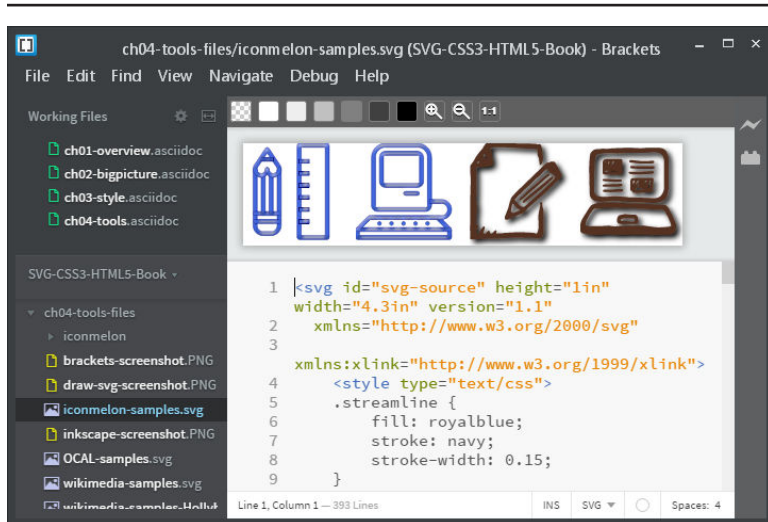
ch04-tools-files/iconmelon-samples.svg (SVG-CSS3-HTML5-Book) - Brackets

File Edit Find View Navigate Debug Help

Working Files

ch01-overview.asciidoc
ch02-bigpicture.asciidoc
ch03-style.asciidoc
ch04-tools.asciidoc

SVG-CSS3-HTML5-Book

ch04-tools-files
iconmelon
brackets-screenshot.PNG
draw-svg-screenshot.PNG
iconmelon-samples.svg
inkscape-screenshot.PNG
OCAL-samples.svg
wikimedia-samples.svg
wikimedia-samples-Hollyt

1:1

1 <svg id="svg-source" height="1in" width="4.3in" version="1.1"
2 xmlns="http://www.w3.org/2000/svg"
3
xmlns:xlink="http://www.w3.org/1999/xlink">
4 <style type="text/css">
5 .streamline {
6 fill: royalblue;
7 stroke: navy;
8 stroke-width: 0.15;
9 }

Line 1, Column 1 — 393 Lines INS SVG Spaces: 4